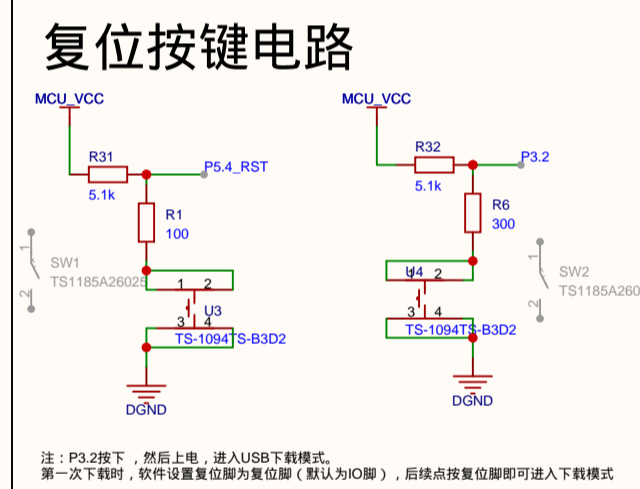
复位按键电路

MCU_VCC
R31
5.1k
P5.4_RST
R1
100
SW1
TS1185A26025
1 2
U3
3 4
TS-1094TS-B3D2
DGND

MCU_VCC
R32
5.1k
P3.2
R6
300
U4
1 2
3 4
TS-1094TS-B3D2
SW2
TS1185A260
DGND

注：P3.2按下，然后上电，进入USB下载模式。
第一次下载时，软件设置复位脚为复位脚（默认为IO脚），后续点按复位脚即可进入下载模式